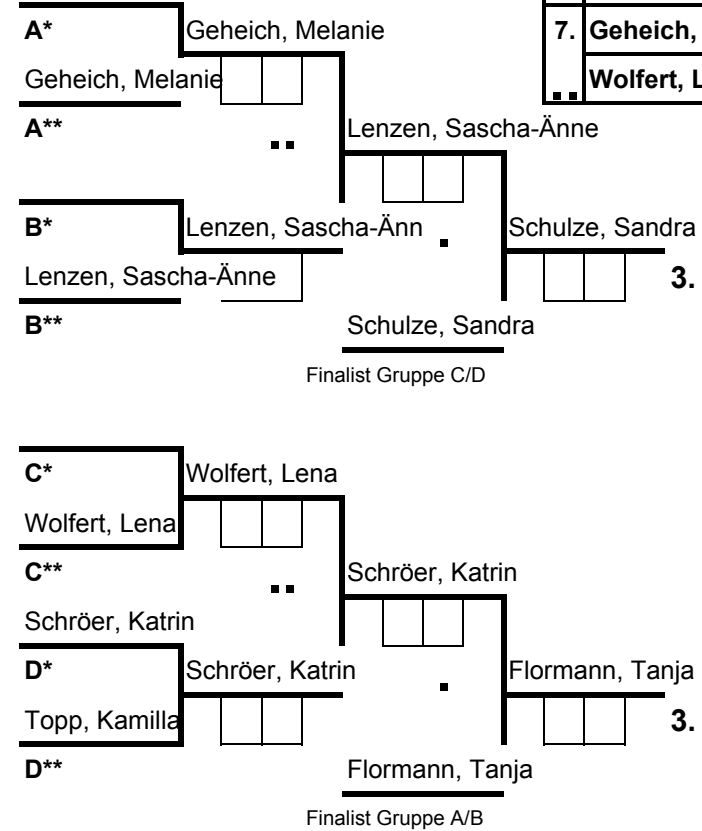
A*
Geheich, Melanie
Geheich, Melanie
7. Geheich,
Wolfert, L
A**
Lenzen, Sascha-Änne
B*
Lenzen, Sascha-Änn
Schulze, Sandra
Lenzen, Sascha-Änne
3.
B**
Schulze, Sandra
Finalist Gruppe C/D

C*
Wolfert, Lena
Wolfert, Lena
C**
Schröer, Katrin
Schröer, Katrin
D*
Schröer, Katrin
Flormann, Tanja
Topp, Kamilla
3.
D**
Flormann, Tanja
Finalist Gruppe A/B